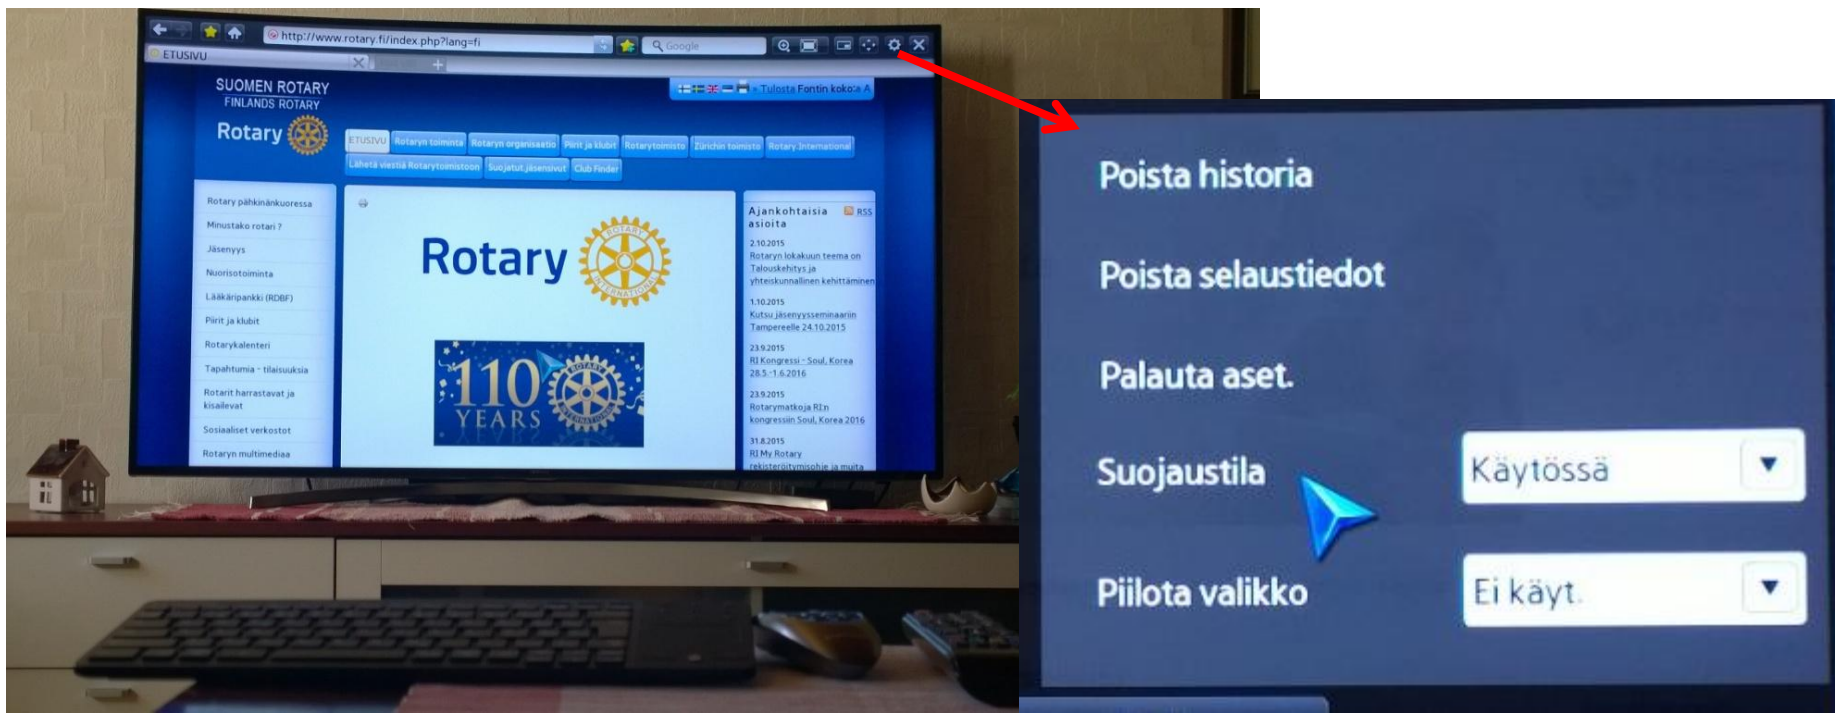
http://www.rotary.fi/index.php?lang=fi
Google
ETUSIVU

SUOMEN ROTARY
FINLANDS ROTARY
Rotary

Tulosta Fontin koko: A

ETUSIVU | Rotaryn toiminta | Rotaryn organisaatio | Piirit ja klubit | Rotarytoimisto | Zürichin toimisto | Rotary International
Lähetä viestiä Rotarytoimistoon | Suojatut jäsensivut | Club Finder

Rotary pähkinänkuoressa
Minustako rotari?
Jäsenyys
Nuorisotoiminta
Lääkäripankki (RDBF)
Piirit ja klubit
Rotarykalenteri
Tapahtumia - tilaisuuksia
Rotarit harrastavat ja kisailevat
Sosiaaliset verkostot
Rotaryn multimediaa

Rotary
ROTARY INTERNATIONAL
110 YEARS

Ajankohtaisia asioita
RSS
2.10.2015
Rotaryn lokakuun teema on Talouskehitys ja yhteiskunnallinen kehittäminen
1.10.2015
Kutsu jäsenyysseminaariin Tampereelle 24.10.2015
23.9.2015
RI Kongressi - Soul, Korea 28.5.-1.6.2016
23.9.2015
Rotarymatkoja RI:n kongressiin Soul, Korea 2016
31.8.2015
RI My Rotary rekisteröitymisohje ja muita

Poista historia
Poista selaustiedot
Palauta aset.
Suojaustila
Käytössä
Piilota valikko
Ei käyt.